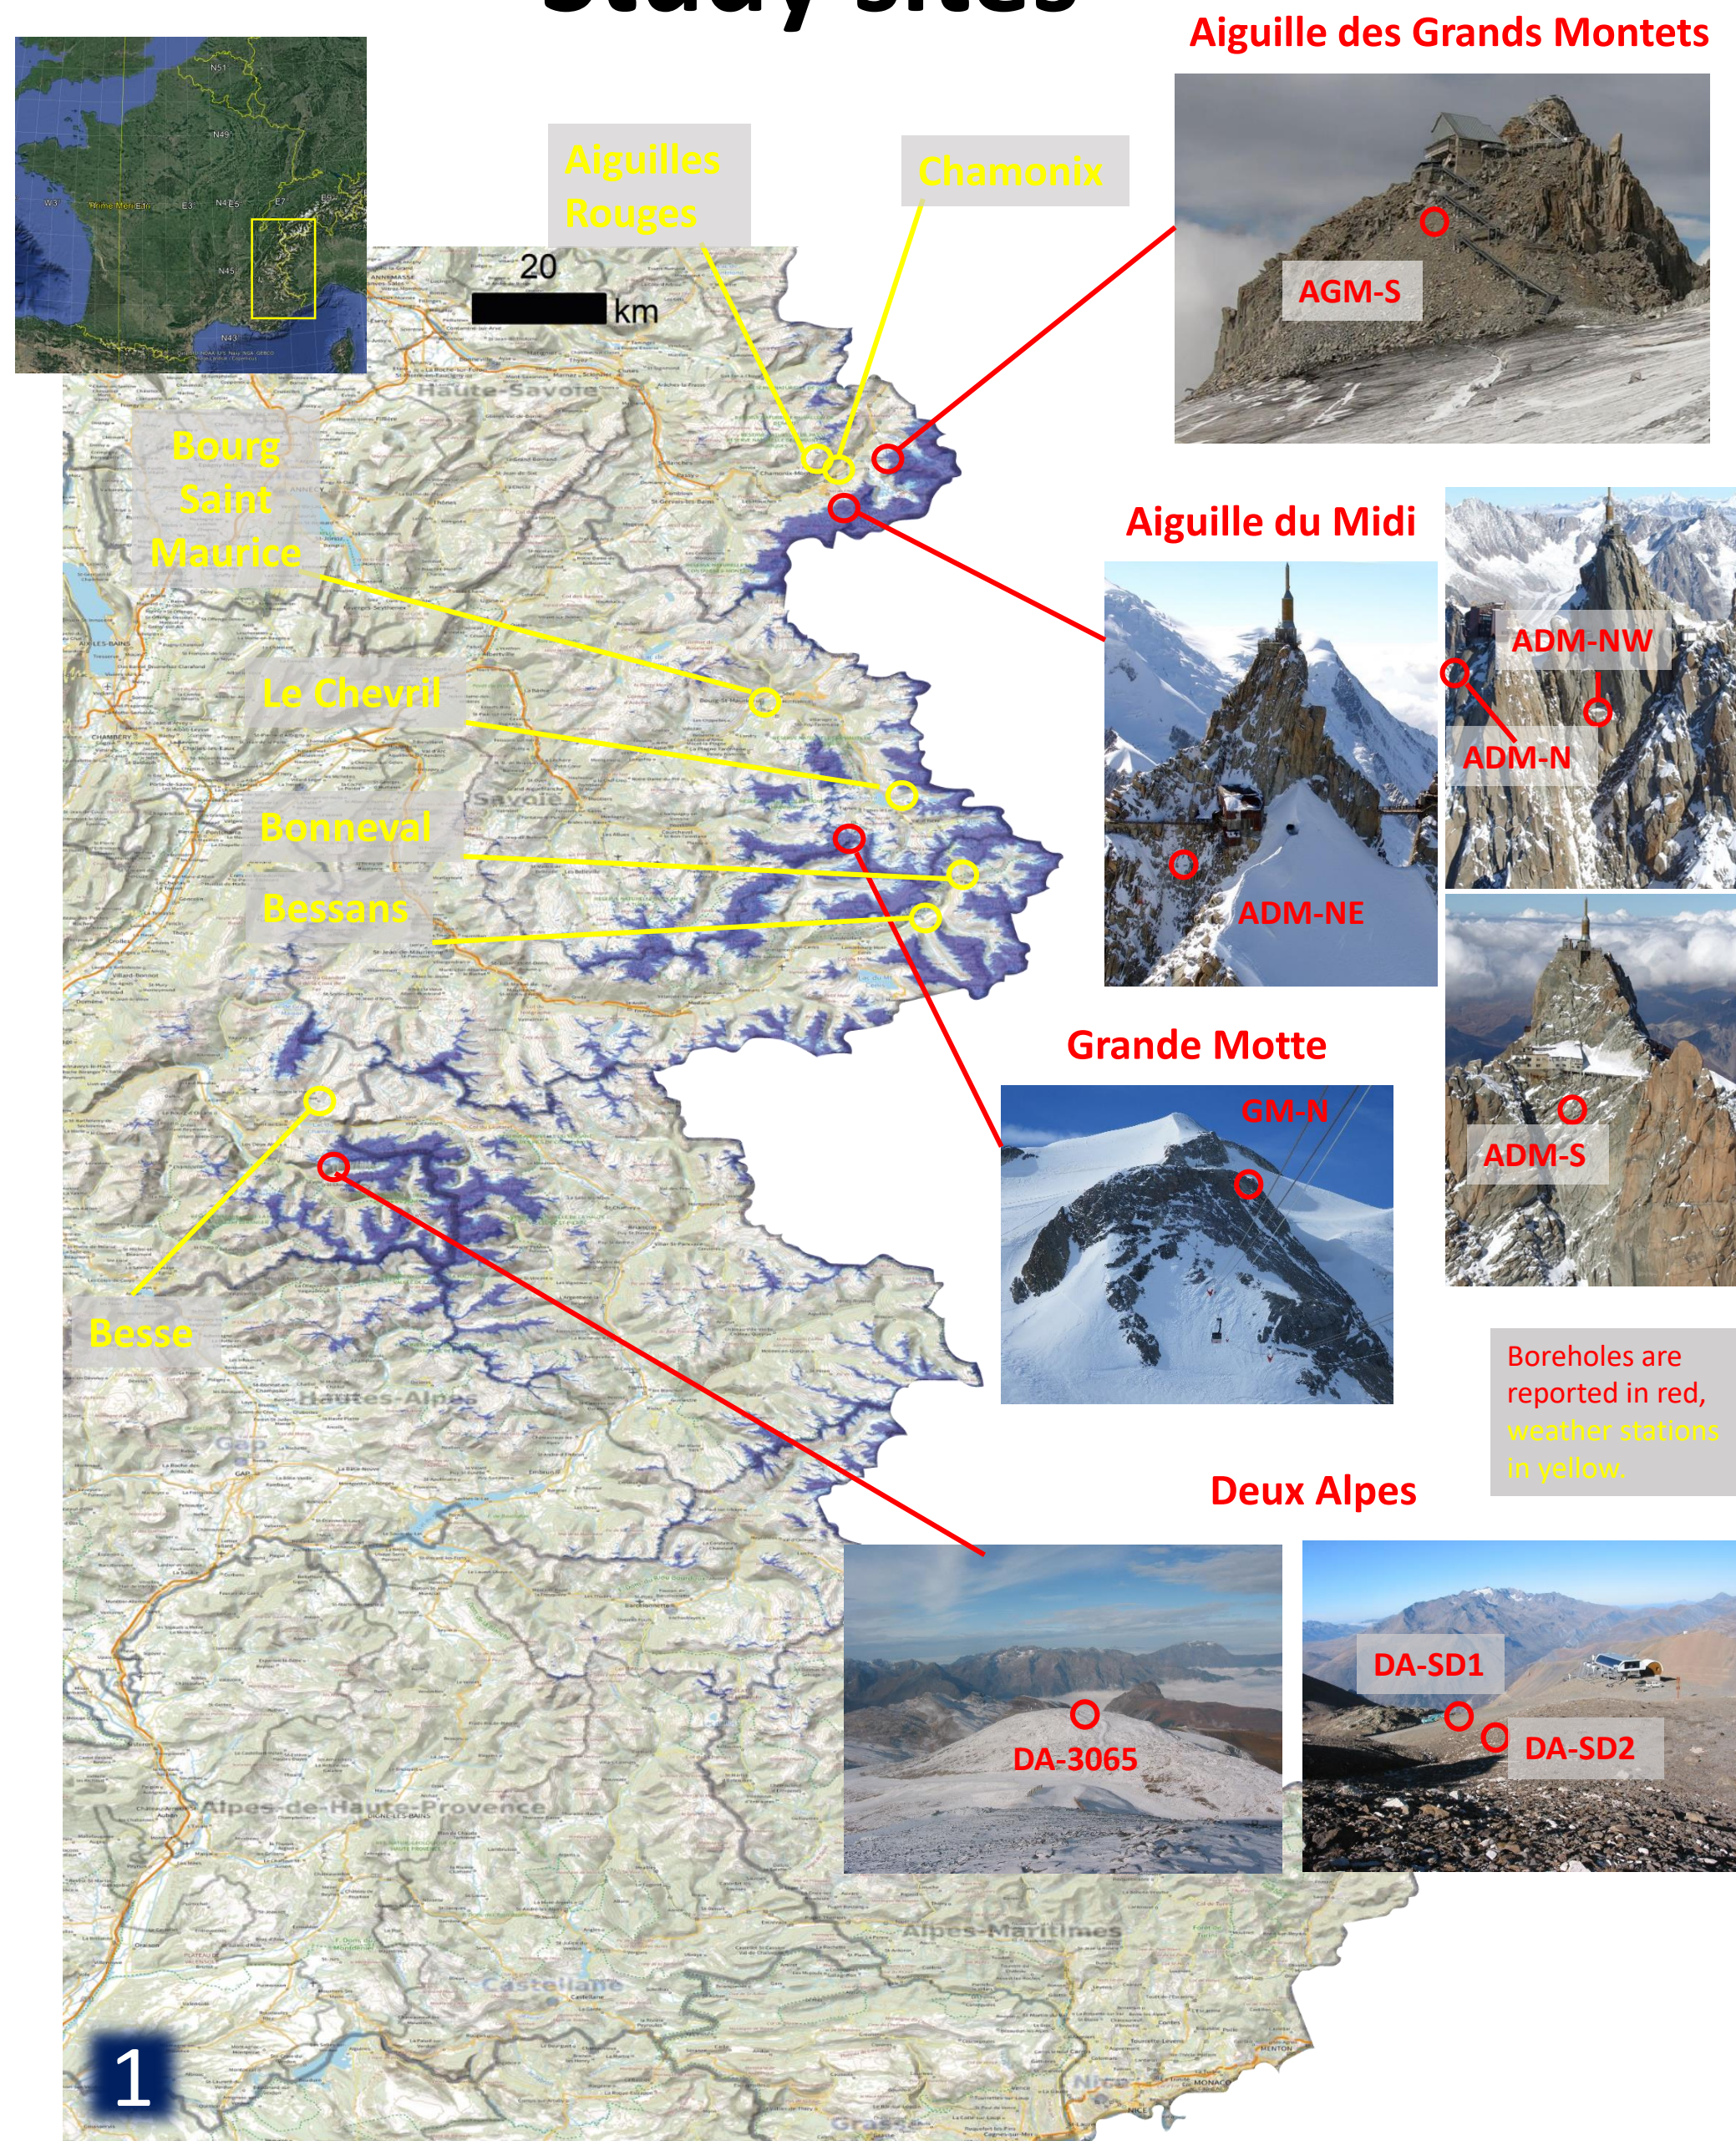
Study sites

Aiguille des Grands Montets

AGM-S

Aiguilles Rouges

Chamonix

20
km

Haute-Savoie

Bourg Saint Maurice

Aiguille du Midi

ADM-NW

ADM-N

ADM-NE

Le Chevril

Savoie

Bonneval

Bessans

Grande Motte

GM-N

ADM-S

Besse

Boreholes are reported in red, weather stations in yellow.

Hautes-Alpes

Deux Alpes

DA-3065

DA-SD1

DA-SD2

Alpes-de-Haute-Provence

Alpes-Maritimes

Castellane

1